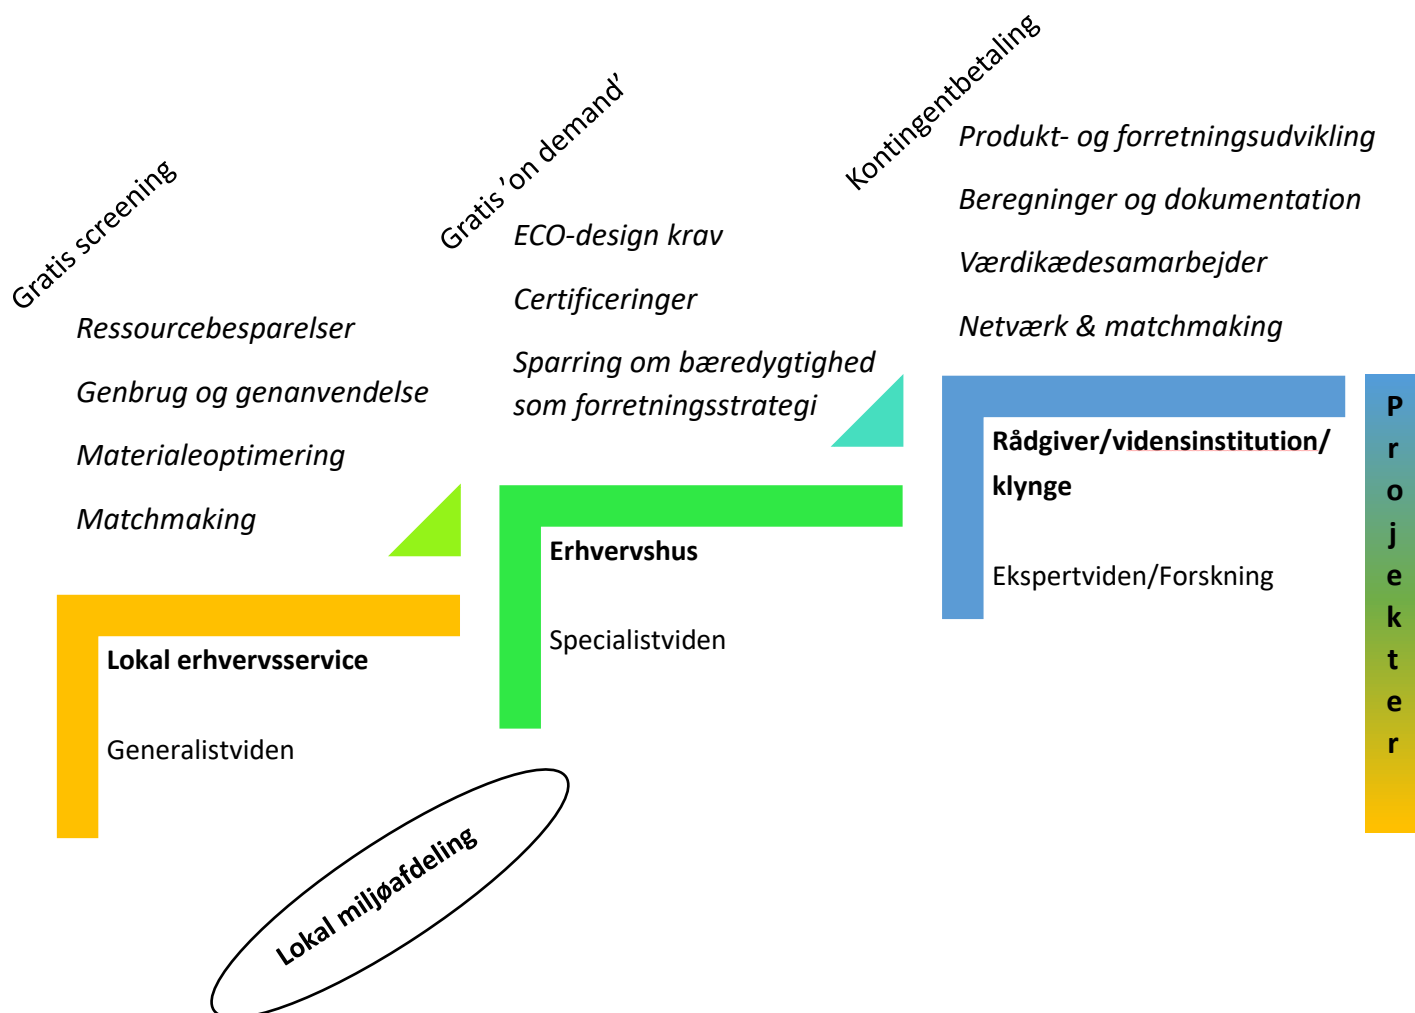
Gratis screening

Ressourcebesparelser

Genbrug og genanvendelse

Materialeoptimering

Matchmaking

Lokal erhvervsservice

Generalistviden

Gratis 'on demand'

ECO-design krav

Certificeringer

Sparring om bæredygtighed som forretningsstrategi

Erhvervshus

Specialistviden

Kontingentbetaling

Produkt- og forretningsudvikling

Beregninger og dokumentation

Værdikædesamarbejder

Netværk & matchmaking

Rådgiver/vidensinstitution/ klynge

Ekspertviden/Forskning

Projekter

Lokal miljøafdeling